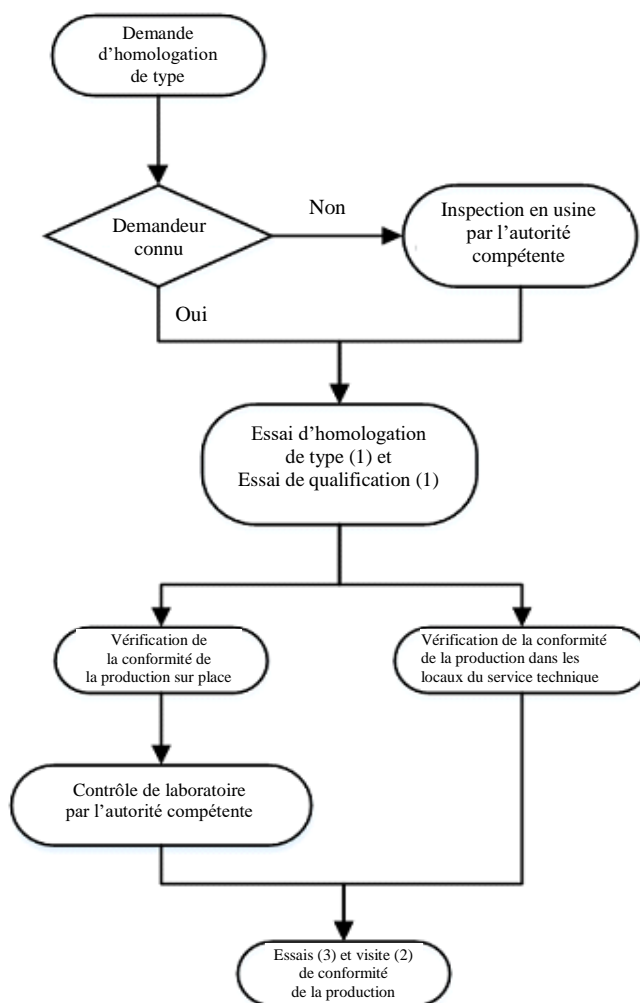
Demande d’homologation de type

Demandeur connu

Non

Inspection en usine par l’autorité compétente

Oui

Essai d’homologation de type (1) et Essai de qualification (1)

Vérification de la conformité de la production sur place

Vérification de la conformité de la production dans les locaux du service technique

Contrôle de laboratoire par l’autorité compétente

Essais (3) et visite (2) de conformité de la production